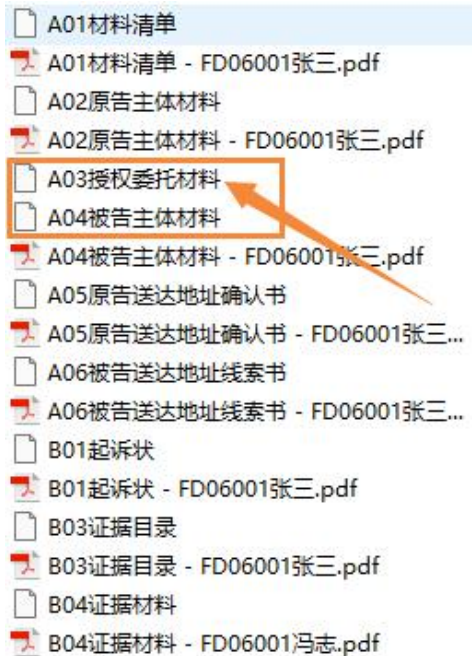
A01材料清单
A01材料清单 - FD06001张三.pdf
A02原告主体材料
A02原告主体材料 - FD06001张三.pdf
A03授权委托材料
A04被告主体材料
A04被告主体材料 - FD06001张三.pdf
A05原告送达地址确认书
A05原告送达地址确认书 - FD06001张三...
A06被告送达地址线索书
A06被告送达地址线索书 - FD06001张三...
B01起诉状
B01起诉状 - FD06001张三.pdf
B03证据目录
B03证据目录 - FD06001张三.pdf
B04证据材料
B04证据材料 - FD06001冯志.pdf